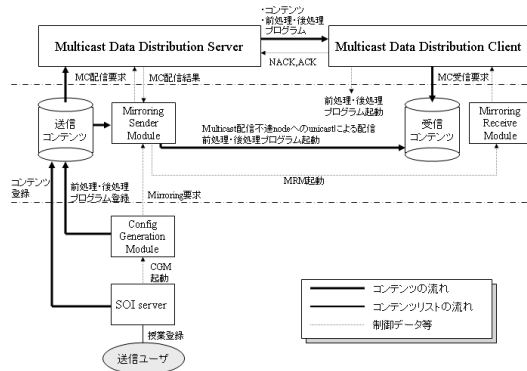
・コンテンツ
・前処理・後処理
プログラム

Multicast Data Distribution Server

Multicast Data Distribution Client

NACK,ACK

MC配信要求

MC配信結果

MC受信要求

前処理・後処理
プログラム起動

送信
コンテンツ

Mirroring
Sender
Module

受信
コンテンツ

Mirroring
Receive
Module

Multicast配信不達nodeへのunicastによる配信
前処理・後処理プログラム起動

MRM起動

コンテンツ
登録

前処理・後処理
プログラム登録

Mirroring要求

Config
Generation
Module

CGM
起動

SOI server

授業登録

送信ユーザ

コンテンツの流れ

コンテンツリストの流れ

制御データ等